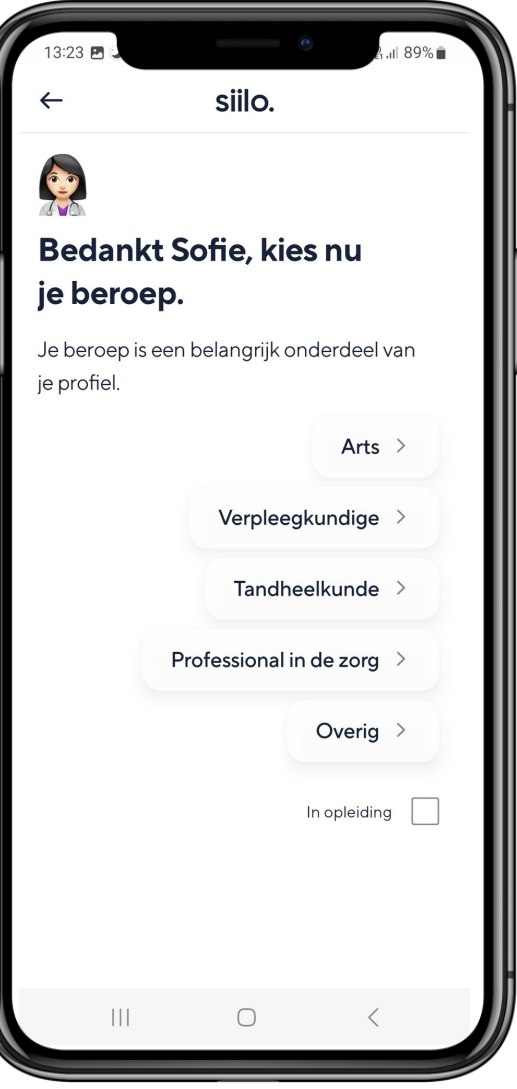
13:23 89%

←
siilo.

Bedankt Sofie, kies nu je beroep.

Je beroep is een belangrijk onderdeel van je profiel.

Arts >

Verpleegkundige >

Tandheelkunde >

Professional in de zorg >

Overig >

In opleiding